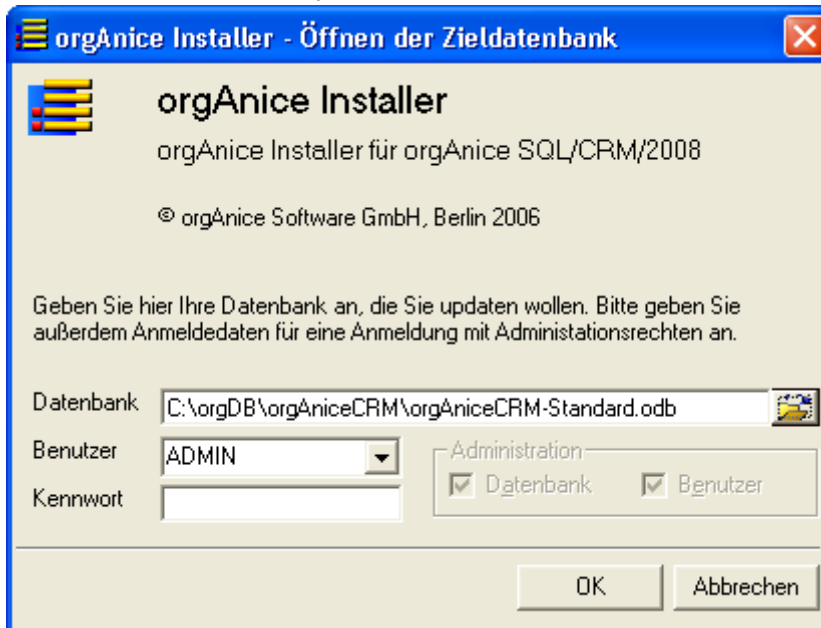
orgAnice Installer - Öffnen der Zieldatenbank

orgAnice Installer

orgAnice Installer für orgAnice SQL/CRM/2008

© orgAnice Software GmbH, Berlin 2006

Geben Sie hier Ihre Datenbank an, die Sie updaten wollen. Bitte geben Sie außerdem Anmeldedaten für eine Anmeldung mit Administationsrechten an.

Datenbank C:\orgDB\orgAniceCRM\orgAniceCRM-Standard.odb

Benutzer ADMIN

Kennwort

Administration

Datenbank

Benutzer

OK

Abbrechen